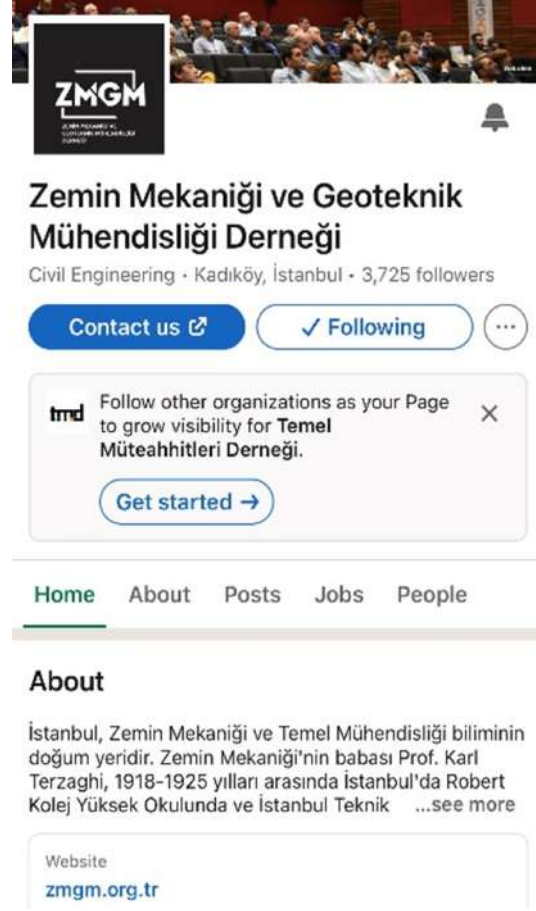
ZMGM

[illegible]

Zemin Mekaniği ve Geoteknik Mühendisliği Derneği

Civil Engineering · Kadıköy, İstanbul · 3,725 followers

Contact us

✓ Following

tmd Follow other organizations as your Page to grow visibility for Temel Müteahhitleri Derneği.

×

Get started →

Home About Posts Jobs People

About

İstanbul, Zemin Mekaniği ve Temel Mühendisliği biliminin doğum yeridir. Zemin Mekaniği'nin babası Prof. Karl Terzaghi, 1918-1925 yılları arasında İstanbul'da Robert Kolej Yüksek Okulunda ve İstanbul Teknik ...see more

Website

zmgm.org.tr